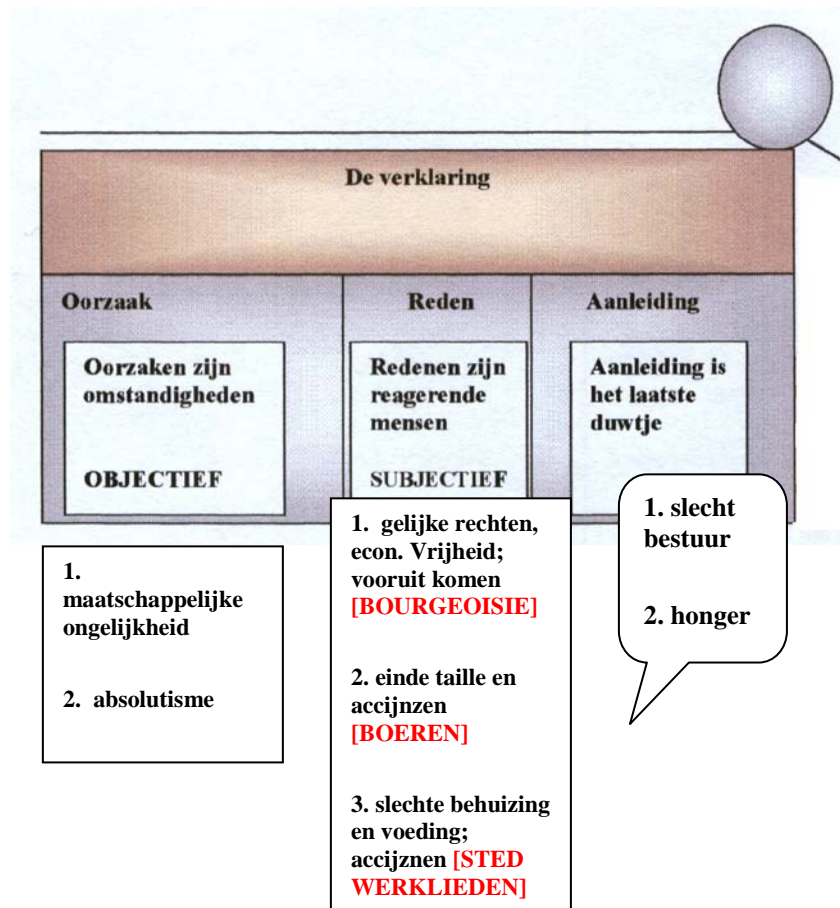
De verklaring

Oorzaak

Oorzaken zijn omstandigheden

OBJECTIEF

Reden

Redenen zijn reagerende mensen

SUBJECTIEF

Aanleiding

Aanleiding is het laatste duwtje

1. maatschappelijke ongelijkheid

2. absolutisme

1. gelijke rechten, econ. Vrijheid; vooruit komen [BOURGEOISIE]

2. einde taille en accijnzen [BOEREN]

3. slechte behuizing en voeding; accijznen [STED WERKLIEDEN]

1. slecht bestuur

2. honger